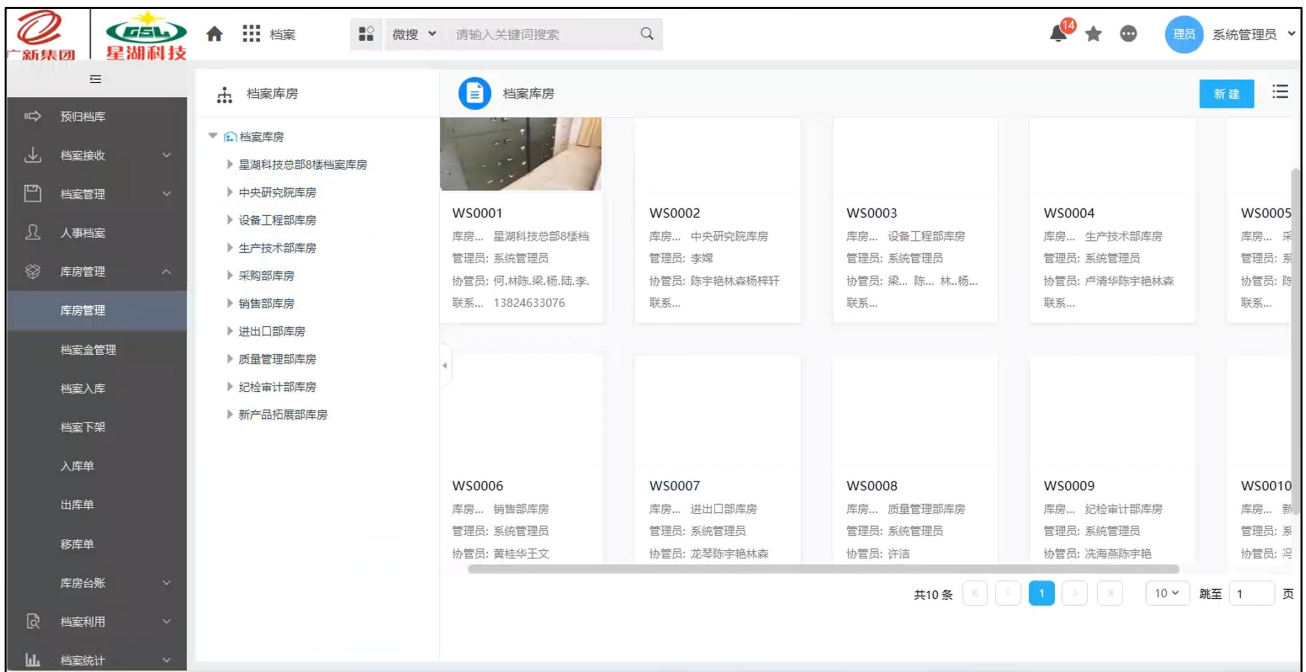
广新集团 GSL 星湖科技 档案 微搜 请输入关键词搜索 14 理员 系统管理员

预归档库
档案接收
档案管理
人事档案
库房管理
库房管理
档案盒管理
档案入库
档案下架
入库单
出库单
移库单
库房台账
档案利用
档案统计

档案库房
档案库房
星湖科技总部8楼档案库房
中央研究院库房
设备工程部库房
生产技术部库房
采购部库房
销售部库房
进出口部库房
质量管理部库房
纪检审计部库房
新产品拓展部库房

档案库房 新建

WS0001
库房... 星湖科技总部8楼档
管理员: 系统管理员
协管员: 何.林陈.梁.杨.陆.李.
联系... 13824633076

WS0002
库房... 中央研究院库房
管理员: 李嫦
协管员: 陈宇艳林森杨梓轩
联系...

WS0003
库房... 设备工程部库房
管理员: 系统管理员
协管员: 梁... 陈... 林...杨...
联系...

WS0004
库房... 生产技术部库房
管理员: 系统管理员
协管员: 卢清华陈宇艳林森
联系...

WS0005
库房... 采
管理员: 系
协管员: 陈
联系...

WS0006
库房... 销售部库房
管理员: 系统管理员
协管员: 黄桂华王文

WS0007
库房... 进出口部库房
管理员: 系统管理员
协管员: 龙琴陈宇艳林森

WS0008
库房... 质量管理部库房
管理员: 系统管理员
协管员: 许洁

WS0009
库房... 纪检审计部库房
管理员: 系统管理员
协管员: 冼海燕陈宇艳

WS0010
库房... 新
管理员: 系
协管员: 冯

共10条 1 10 跳至 1 页